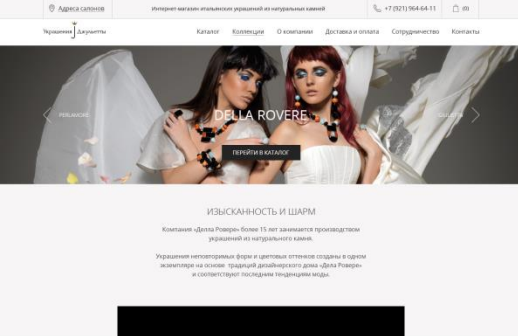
Адреса салонов

Интернет-магазин итальянских украшений из натуральных камней

+7 (921) 964-64-11

(0)

Украшения Джулитты

Каталог Коллекции О компании Доставка и оплата Сотрудничество Контакты

PERLAMODE

DELLA ROVERE

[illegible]

ПЕРЕЙТИ В КАТАЛОГ

ИЗЫСКАННОСТЬ И ШАРМ

Компания «Делла Ровере» более 15 лет занимается производством украшений из натурального камня.

Украшения неповторимых форм и цветовых оттенков созданы в одном экземпляре на основе традиций дизайнерского дома «Делла Ровере» и соответствуют последним тенденциям моды.